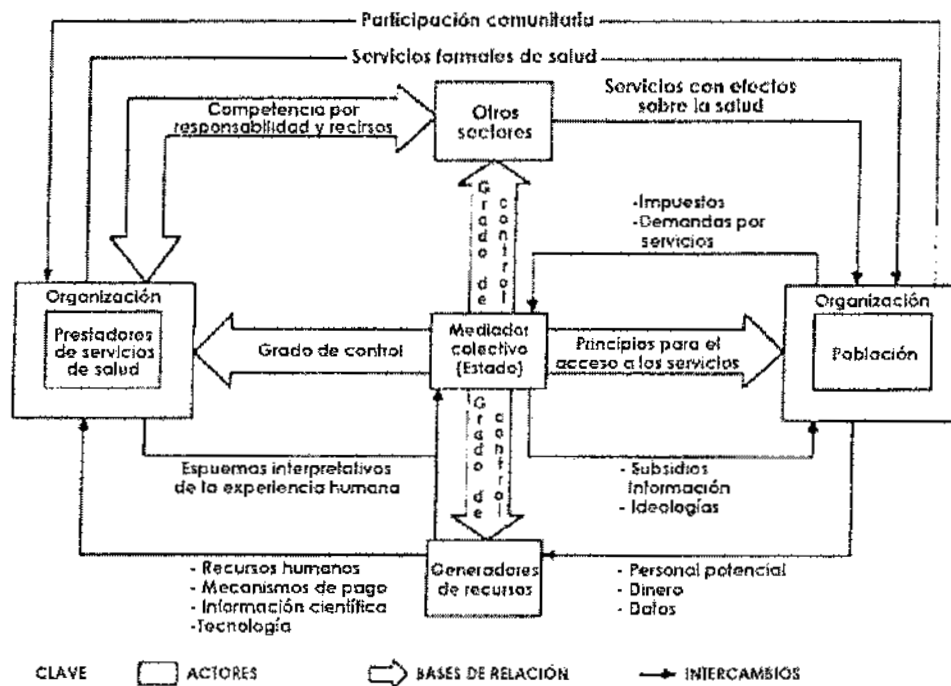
Participación comunitaria

Servicios formales de salud

Competencia por responsabilidad y recursos

Otros sectores

Servicios con efectos sobre la salud

Grado de control

-Impuestos
-Demandas por servicios

Organización

Prestadores de servicios de salud

Grado de control

Mediador colectivo (Estado)

Principios para el acceso a los servicios

Organización

Población

Grado de control

Esquemas interpretativos de la experiencia humana

- Subsidios
Información
- Ideologías

- Recursos humanos
- Mecanismos de pago
- Información científica
-Tecnología

Generadores de recursos

- Personal potencial
- Dinero
- Datos

CLAVE ACTORES BASES DE RELACIÓN INTERCAMBIOS